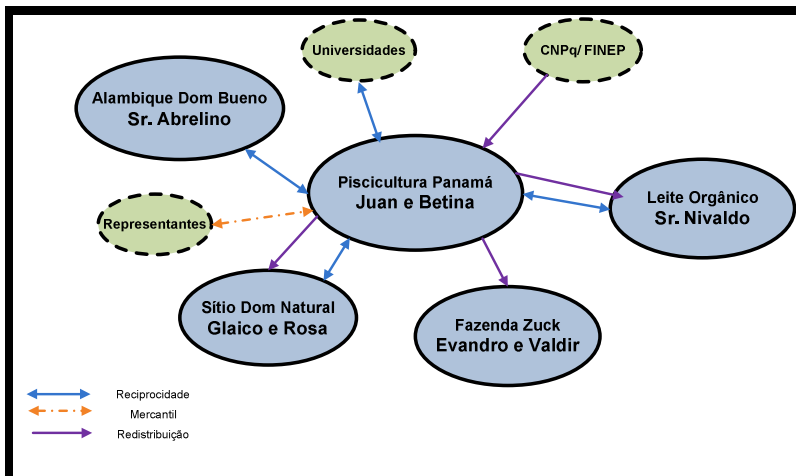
Universidades

CNPq/ FINEP

Alambique Dom Bueno
Sr. Abrelino

Piscicultura Panamá
Juan e Betina

Leite Orgânico
Sr. Nivaldo

Representantes

Sítio Dom Natural
Glaico e Rosa

Fazenda Zuck
Evandro e Valdir

Reciprocidade
Mercantil
Redistribuição